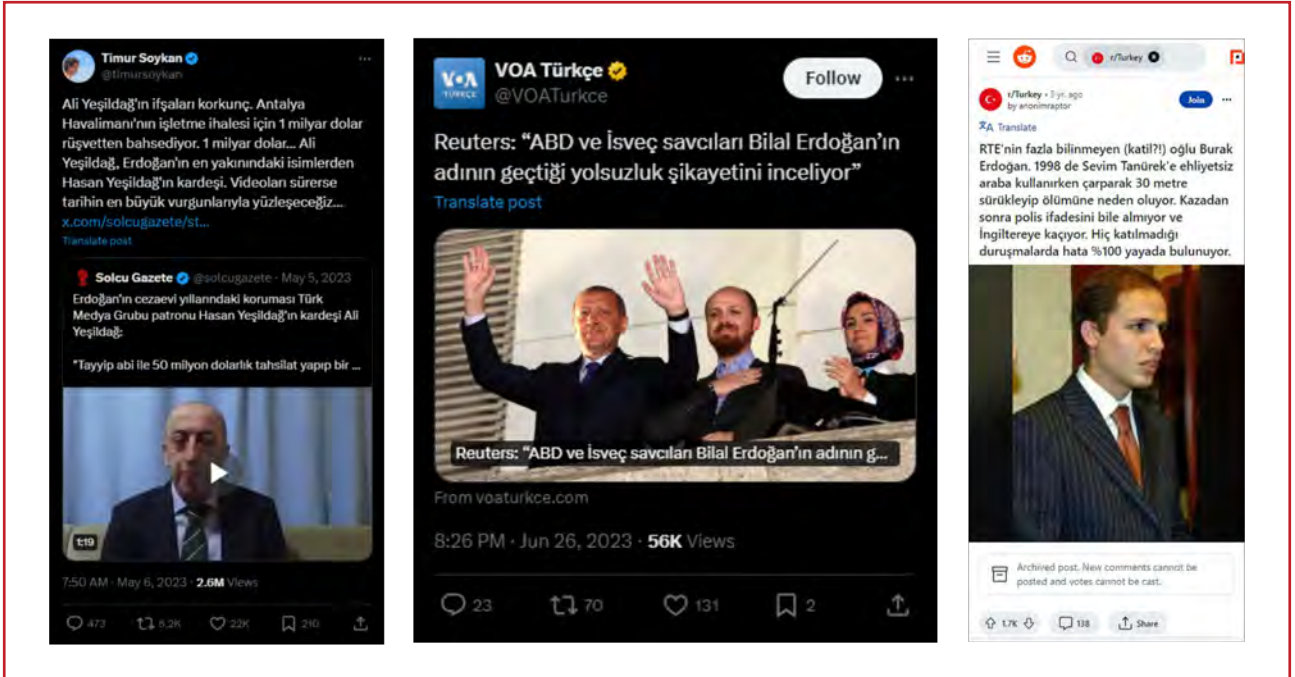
Timur Soykan
@timursoykan

Ali Yeşildağ'ın ifşaları korkunç. Antalya Havalimanı'nın işletme ihalesi için 1 milyar dolar rüşvetten bahsediyor. 1 milyar dolar... Ali Yeşildağ, Erdoğan'ın en yakınındaki isimlerden Hasan Yeşildağ'ın kardeşi. Videoları sürerse tarihin en büyük vurgunlarıyla yüzleşeceğiz... x.com/solcugazete/st...

Translate post

Solcu Gazete @solcugazete · May 5, 2023
Erdoğan'ın cezaevi yıllarındaki koruması Türk Medya Grubu patronu Hasan Yeşildağ'ın kardeşi Ali Yeşildağ:

"Tayyip abi ile 50 milyon dolarlık tahsilat yapıp bir ...

1:19

7:50 AM · May 6, 2023 · 2.6M Views

473 8.2K 22K 210

VOA Türkçe
@VOATurkce
Follow

Reuters: "ABD ve İsveç savcıları Bilal Erdoğan'ın adının geçtiği yolsuzluk şikayetini inceliyor"

Translate post

Reuters: "ABD ve İsveç savcıları Bilal Erdoğan'ın adının g...

From voaturkce.com

8:26 PM · Jun 26, 2023 · 56K Views

23 70 131 2

r/Turkey

r/Turkey · 3 yr. ago
by anonimraptor
Join

Translate

RTE'nin fazla bilinmeyen (katil?!) oğlu Burak Erdoğan. 1998 de Sevim Tanürek'e ehliyetsiz araba kullanırken çarparak 30 metre sürükleyip ölümüne neden oluyor. Kazadan sonra polis ifadesini bile almıyor ve İngiltereye kaçıyor. Hiç katılmadığı duruşmalarda hata %100 yayada bulunuyor.

Archived post. New comments cannot be posted and votes cannot be cast.

1.7K 138 Share